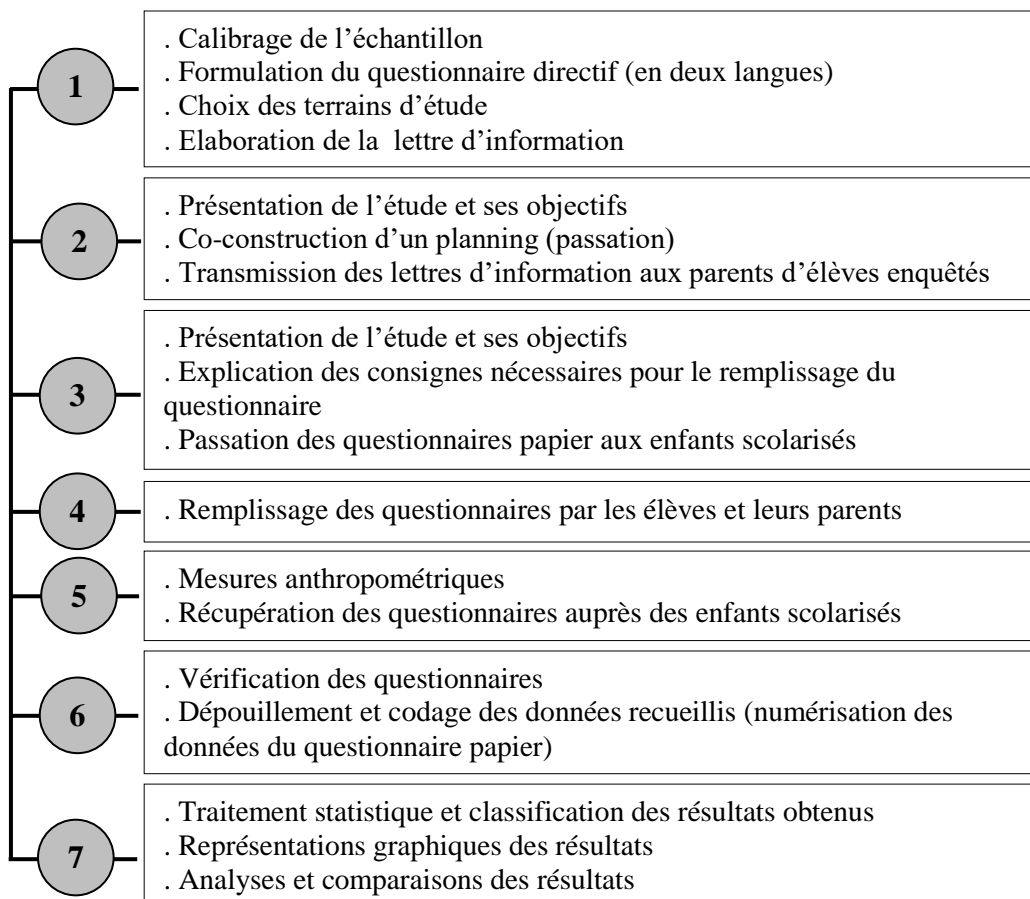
1

. Calibrage de l’échantillon
. Formulation du questionnaire directif (en deux langues)
. Choix des terrains d’étude
. Elaboration de la lettre d’information

2

. Présentation de l’étude et ses objectifs
. Co-construction d’un planning (passation)
. Transmission des lettres d’information aux parents d’élèves enquêtés

3

. Présentation de l’étude et ses objectifs
. Explication des consignes nécessaires pour le remplissage du questionnaire
. Passation des questionnaires papier aux enfants scolarisés

4

. Remplissage des questionnaires par les élèves et leurs parents

5

. Mesures anthropométriques
. Récupération des questionnaires auprès des enfants scolarisés

6

. Vérification des questionnaires
. Dépouillement et codage des données recueillis (numérisation des données du questionnaire papier)

7

. Traitement statistique et classification des résultats obtenus
. Représentations graphiques des résultats
. Analyses et comparaisons des résultats